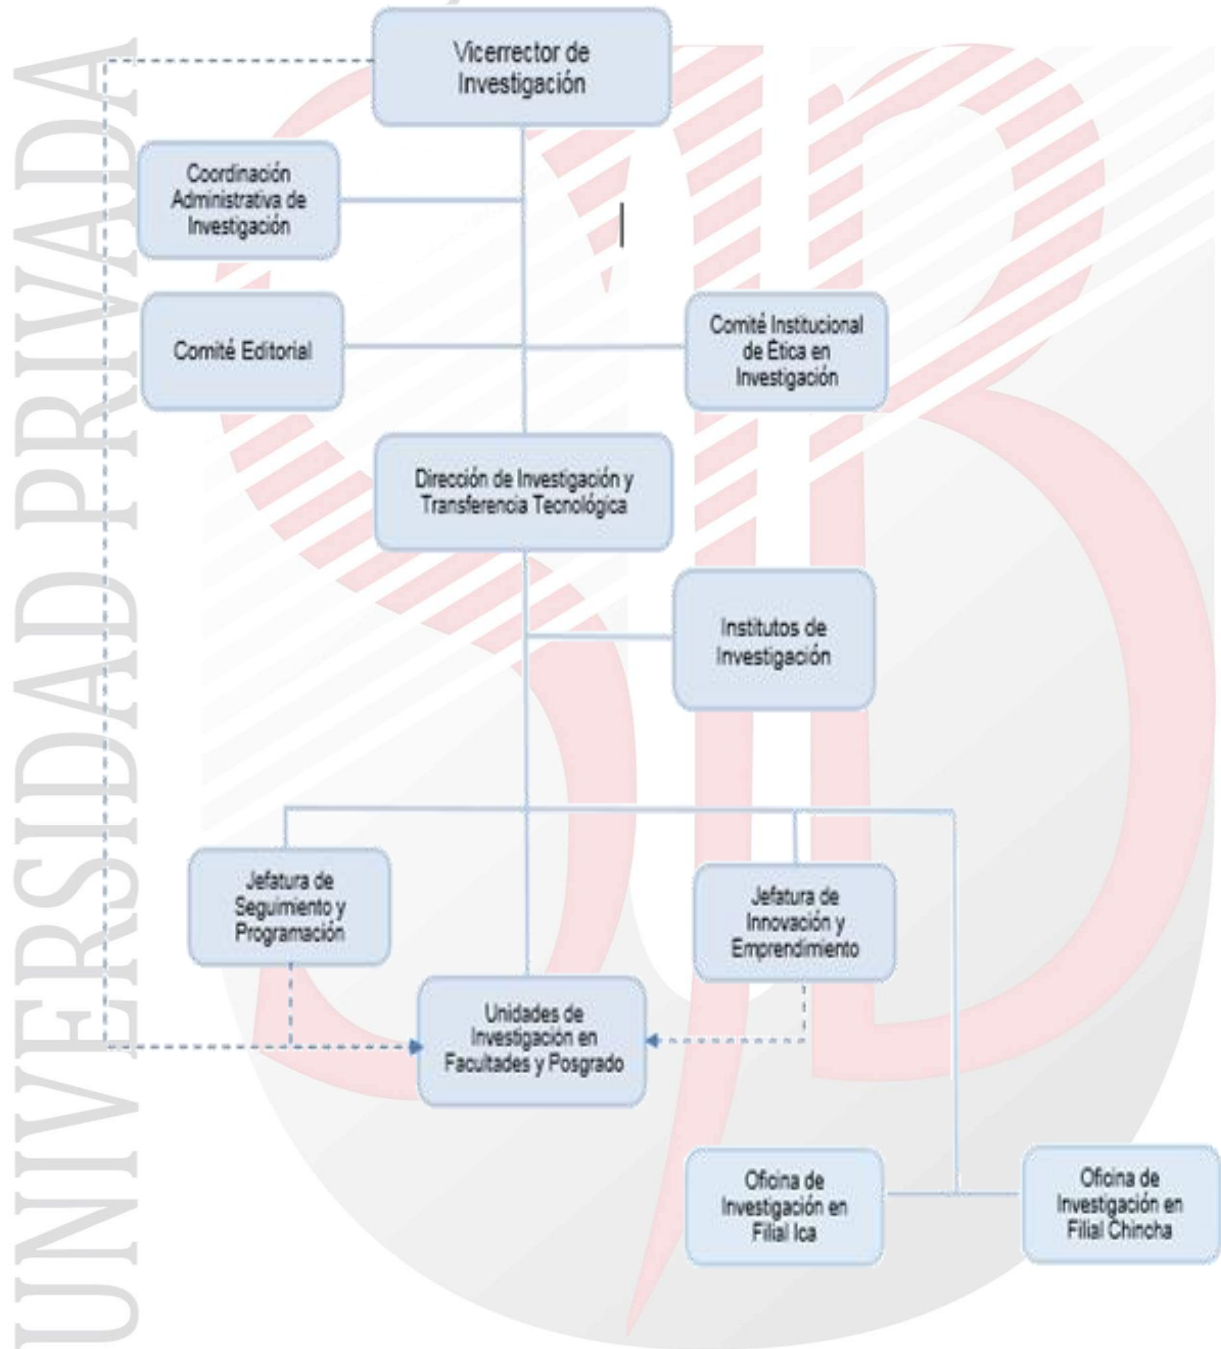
UNIVERSIDAD PRIVADA

Vicerrector de Investigación

Coordinación Administrativa de Investigación

Comité Editorial

Comité Institucional de Ética en Investigación

Dirección de Investigación y Transferencia Tecnológica

Institutos de Investigación

Jefatura de Seguimiento y Programación

Jefatura de Innovación y Emprendimiento

Unidades de Investigación en Facultades y Posgrado

Oficina de Investigación en Filial Ica

Oficina de Investigación en Filial Chincha